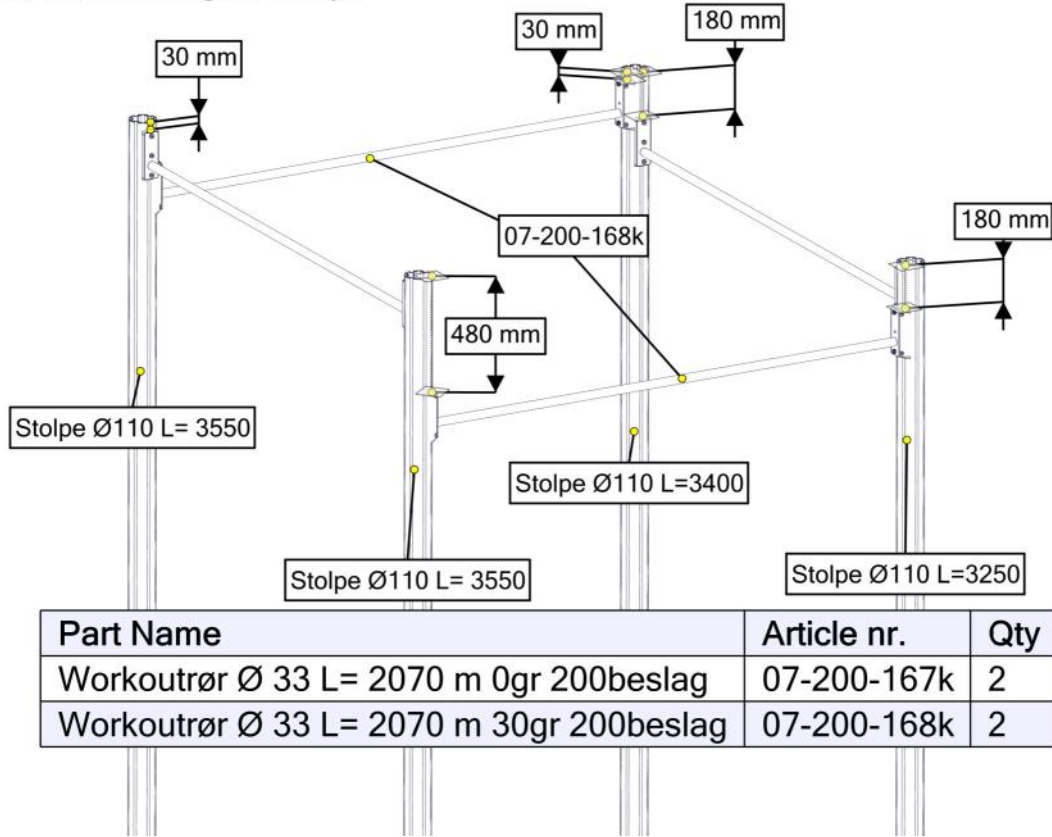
30 mm

30 mm

180 mm

07-200-168k

180 mm

480 mm

Stolpe Ø110 L= 3550

Stolpe Ø110 L=3400

Stolpe Ø110 L= 3550

Stolpe Ø110 L=3250

| Part Name | Article nr. | Qty |
|---|---|---|
| Workoutrør Ø 33 L= 2070 m 0gr 200beslag | 07-200-167k | 2 |
| Workoutrør Ø 33 L= 2070 m 30gr 200beslag | 07-200-168k | 2 |